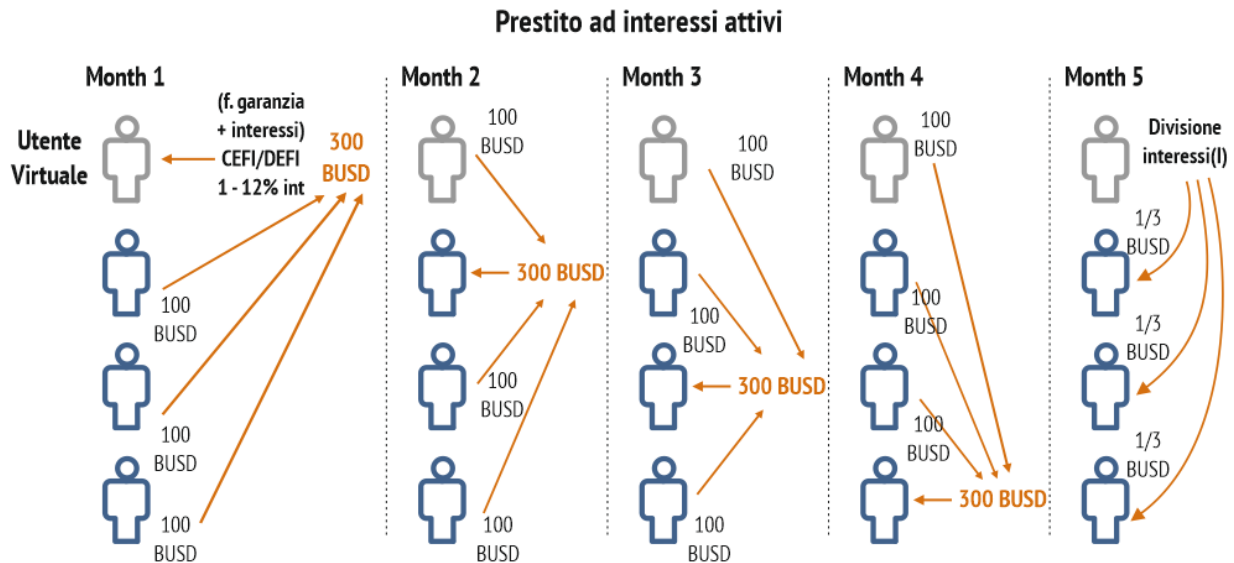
Prestito ad interessi attivi

Month 1

Utente Virtuale

(f. garanzia + interessi) CEFI/DEFI 1 - 12% int

300 BUSD

100 BUSD

100 BUSD

100 BUSD

Month 2

100 BUSD

300 BUSD

100 BUSD

100 BUSD

Month 3

100 BUSD

100 BUSD

300 BUSD

100 BUSD

Month 4

100 BUSD

100 BUSD

100 BUSD

300 BUSD

Month 5

Divisione interessi(I)

1/3 BUSD

1/3 BUSD

1/3 BUSD